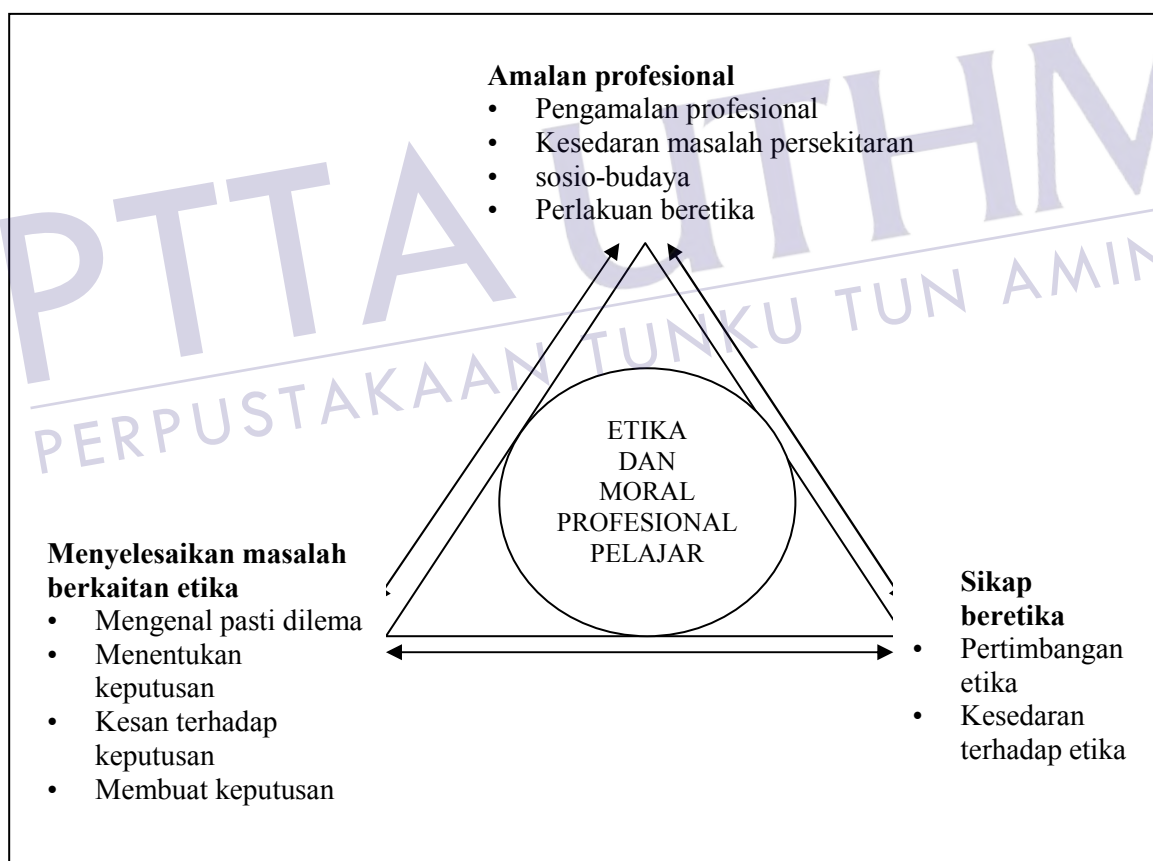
**Amalan profesional**
• Pengamalan profesional
• Kesedaran masalah persekitaran
• sosio-budaya
• Perlakuan beretika

ETIKA DAN MORAL PROFESIONAL PELAJAR

**Menyelesaikan masalah berkaitan etika**
• Mengenal pasti dilema
• Menentukan keputusan
• Kesan terhadap keputusan
• Membuat keputusan

**Sikap beretika**
• Pertimbangan etika
• Kesedaran terhadap etika

PTTA UTHM
PERPUSTAKAAN TUNKU TUN AMIN